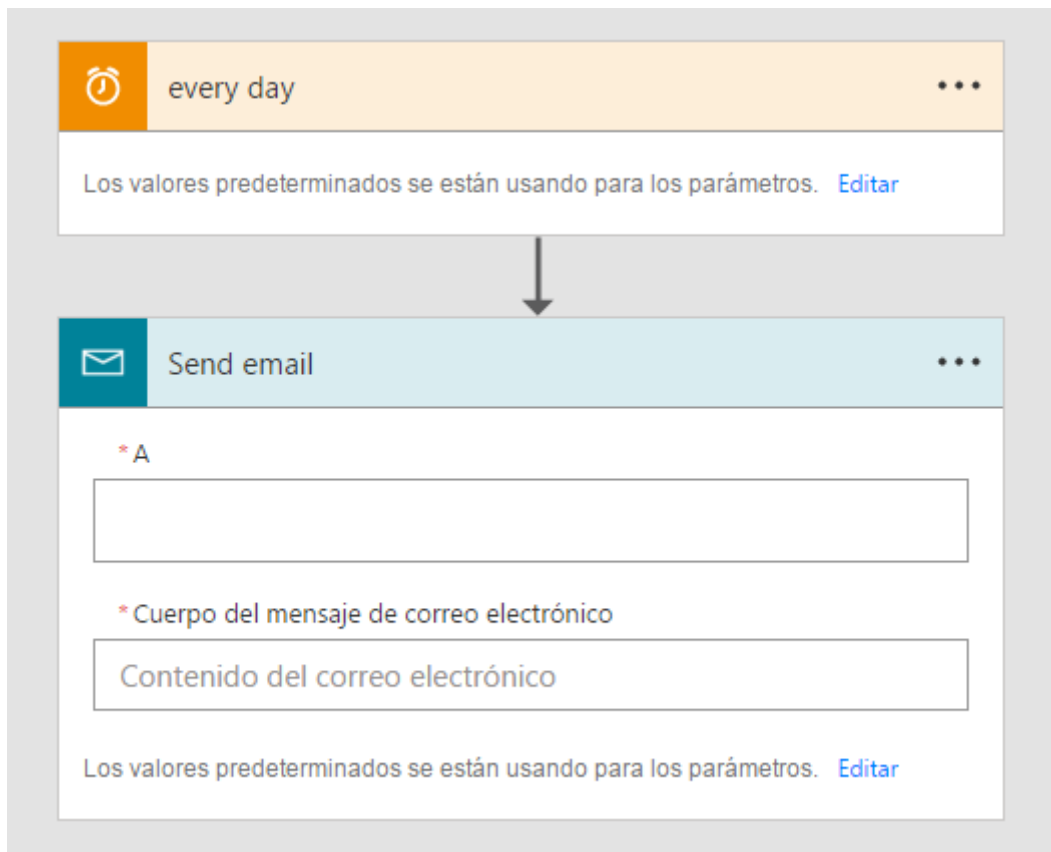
every day •••

Los valores predeterminados se están usando para los parámetros. Editar

Send email •••

* A

* Cuerpo del mensaje de correo electrónico

Contenido del correo electrónico

Los valores predeterminados se están usando para los parámetros. Editar